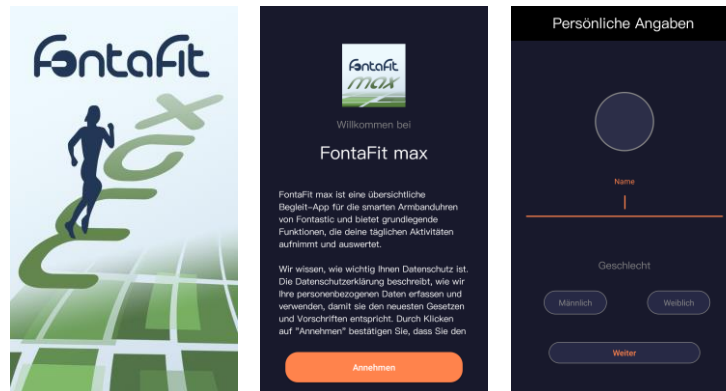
FontaFit

FontaFit max

Willkommen bei

FontaFit max

FontaFit max ist eine übersichtliche Begleit-App für die smarten Armbanduhren von Fontastic und bietet grundlegende Funktionen, die deine täglichen Aktivitäten aufnimmt und auswertet.

Wir wissen, wie wichtig Ihnen Datenschutz ist. Die Datenschutzerklärung beschreibt, wie wir Ihre personenbezogenen Daten erfassen und verwenden, damit sie den neuesten Gesetzen und Vorschriften entspricht. Durch Klicken auf "Annehmen" bestätigen Sie, dass Sie den

Annehmen

Persönliche Angaben

Name

Geschlecht

Männlich

Weiblich

Weiter